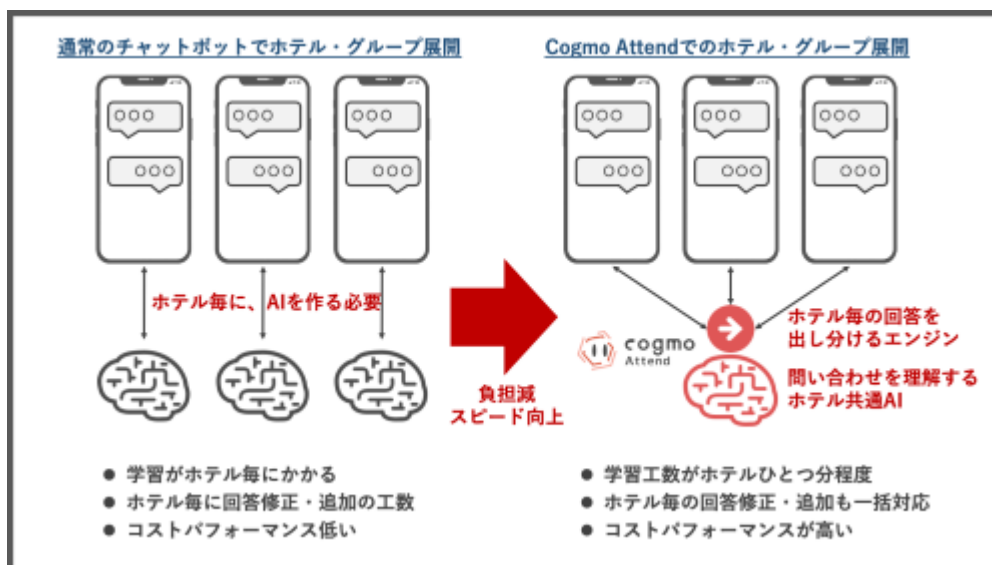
通常のチャットボットでホテル・グループ展開

ホテル毎に、AIを作る必要

● 学習がホテル毎にかかる
● ホテル毎に回答修正・追加の工数
● コストパフォーマンス低い

負担減
スピード向上

Cogmo Attendでのホテル・グループ展開

ホテル毎の回答を出し分けるエンジン

cogmo Attend

問い合わせを理解するホテル共通AI

● 学習工数がホテルひとつ分程度
● ホテル毎の回答修正・追加も一括対応
● コストパフォーマンスが高い